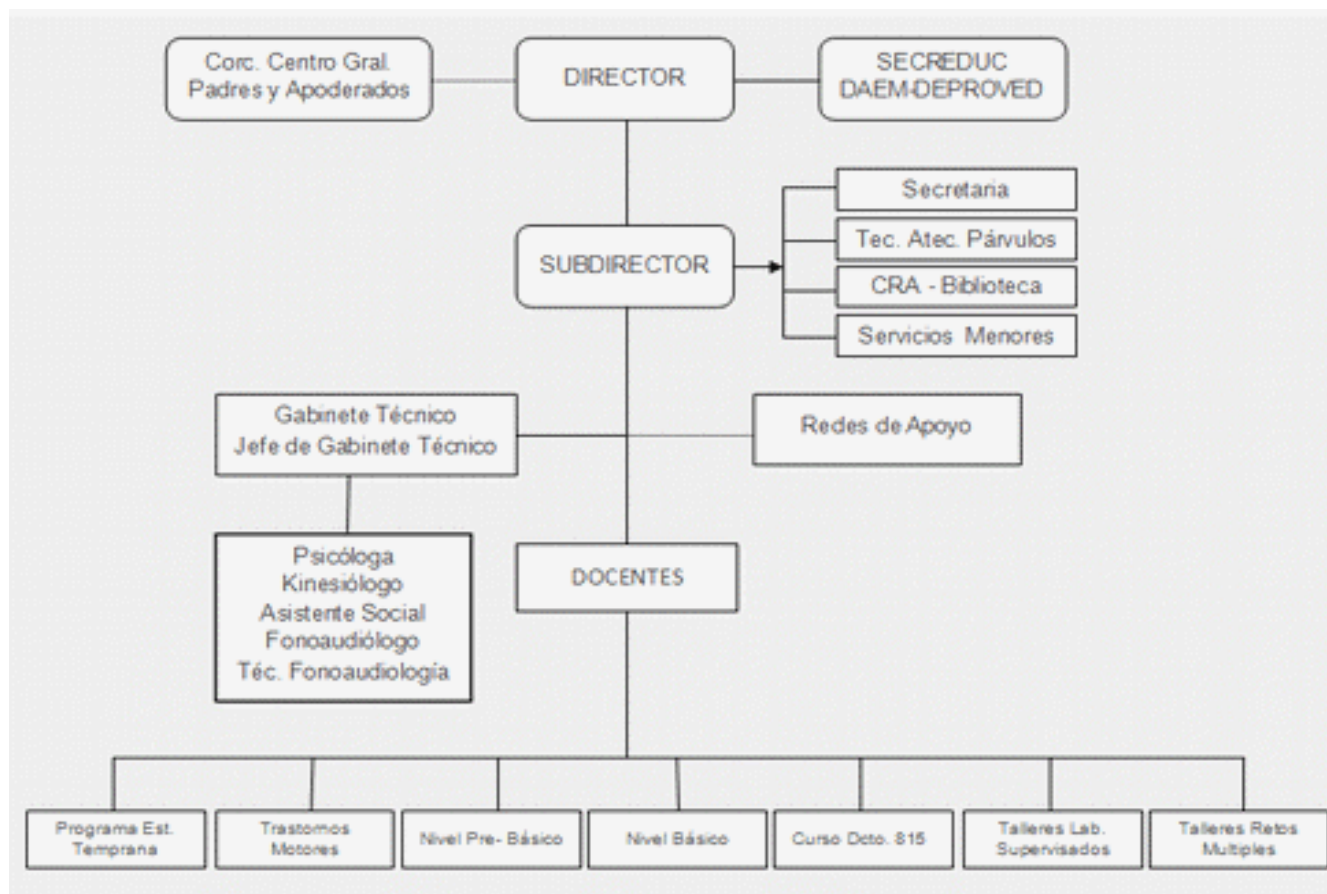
Corc. Centro Gral. Padres y Apoderados

DIRECTOR

SECREDUC DAEM-DEPROVED

Secretaria

Tec. Atec. Párvulos

SUBDIRECTOR

CRA - Biblioteca

Servicios Menores

Gabinete Técnico Jefe de Gabinete Técnico

Redes de Apoyo

Psicóloga
Kinesiólogo
Asistente Social
Fonoaudiólogo
Téc. Fonoaudiologia

DOCENTES

Programa Est. Temprana

Trastornos Motores

Nivel Pre- Básico

Nivel Básico

Curso Dcto. 815

Talleres Lab. Supervisados

Talleres Retos Multiples